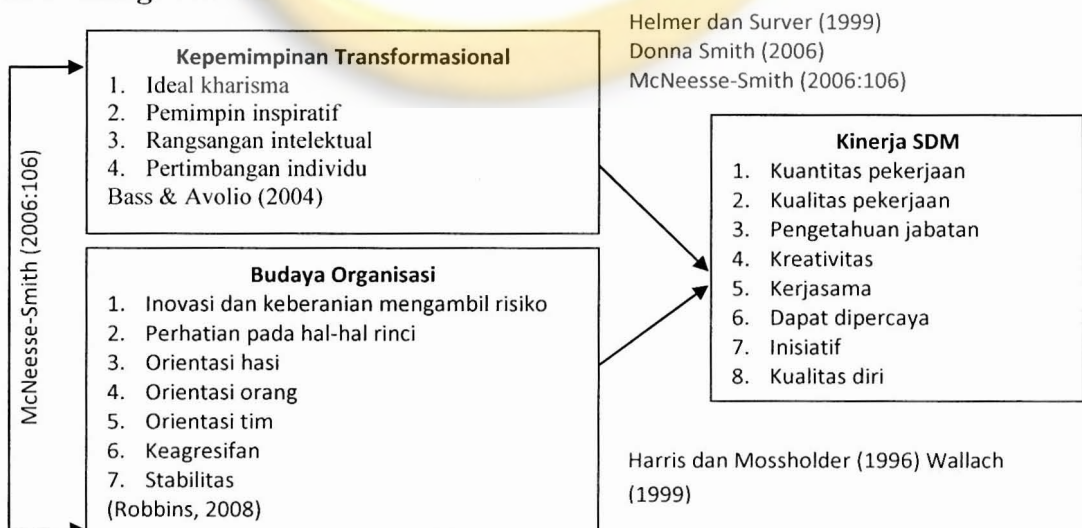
Helmer dan Surver (1999)
Donna Smith (2006)
McNeesse-Smith (2006:106)

Kepemimpinan Transformasional
1. Ideal kharisma
2. Pemimpin inspiratif
3. Rangsangan intelektual
4. Pertimbangan individu
Bass & Avolio (2004)

McNeesse-Smith (2006:106)

Kinerja SDM
1. Kuantitas pekerjaan
2. Kualitas pekerjaan
3. Pengetahuan jabatan
4. Kreativitas
5. Kerjasama
6. Dapat dipercaya
7. Inisiatif
8. Kualitas diri

Budaya Organisasi
1. Inovasi dan keberanian mengambil risiko
2. Perhatian pada hal-hal rinci
3. Orientasi hasi
4. Orientasi orang
5. Orientasi tim
6. Keagresifan
7. Stabilitas
(Robbins, 2008)

Harris dan Mossholder (1996) Wallach (1999)